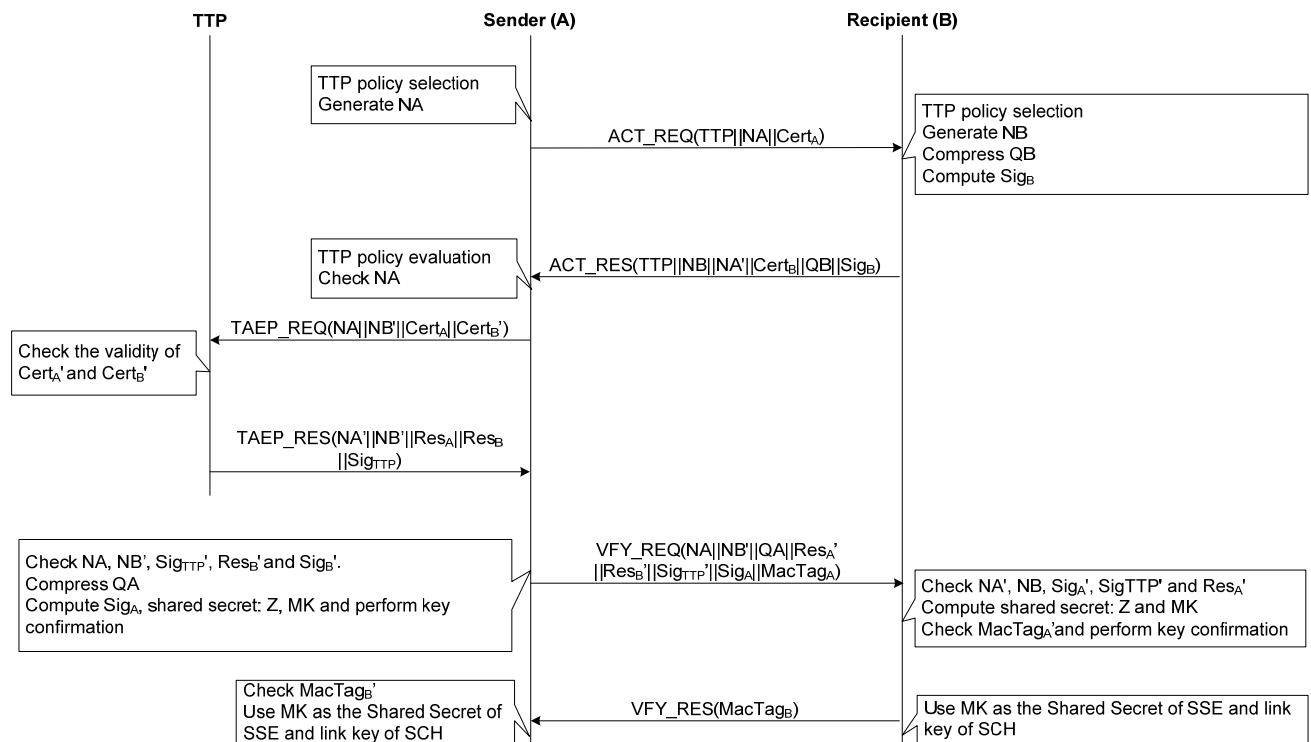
TTP

Sender (A)

Recipient (B)

TTP policy selection
Generate NA

ACT_REQ(TTP||NA||Cert$_A$)

TTP policy selection
Generate NB
Compress QB
Compute Sig$_B$

TTP policy evaluation
Check NA

ACT_RES(TTP||NB||NA'||Cert$_B$||QB||Sig$_B$)

TAEP_REQ(NA||NB'||Cert$_A$||Cert$_B$')

Check the validity of Cert$_A$' and Cert$_B$'

TAEP_RES(NA'||NB'||Res$_A$||Res$_B$ ||Sig$_{TTP}$)

Check NA, NB', Sig$_{TTP}$', Res$_B$' and Sig$_B$'.
Compress QA
Compute Sig$_A$, shared secret: Z, MK and perform key confirmation

VFY_REQ(NA||NB'||QA||Res$_A$' ||Res$_B$'||Sig$_{TTP}$'||Sig$_A$||MacTag$_A$)

Check NA', NB, Sig$_A$', SigTTP' and Res$_A$'
Compute shared secret: Z and MK
Check MacTag$_A$'and perform key confirmation

Check MacTag$_B$'
Use MK as the Shared Secret of SSE and link key of SCH

VFY_RES(MacTag$_B$)

Use MK as the Shared Secret of SSE and link key of SCH